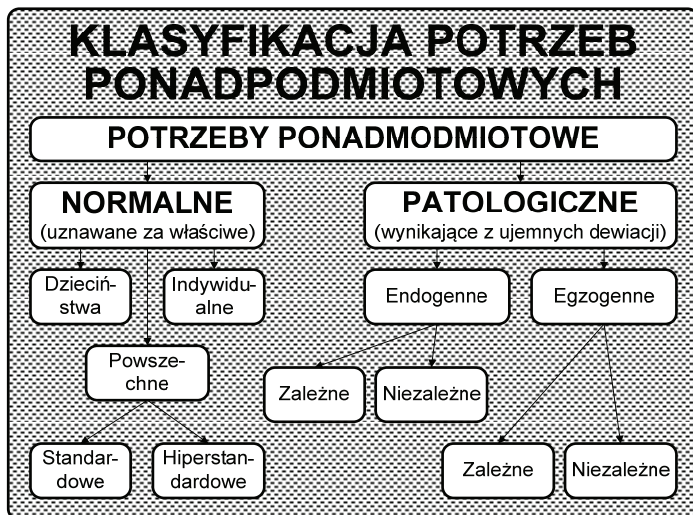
KLASYFIKACJA POTRZEB PONADPODMIOTOWYCH

POTRZEBY PONADMODMIOTOWE

NORMALNE
(uznawane za właściwe)

PATOLOGICZNE
(wynikające z ujemnych dewiacji)

Dzieciństwa

Indywidualne

Powszechne

Standardowe

Hiperstandardowe

Endogenne

Egzogenne

Zależne

Niezależne

Zależne

Niezależne